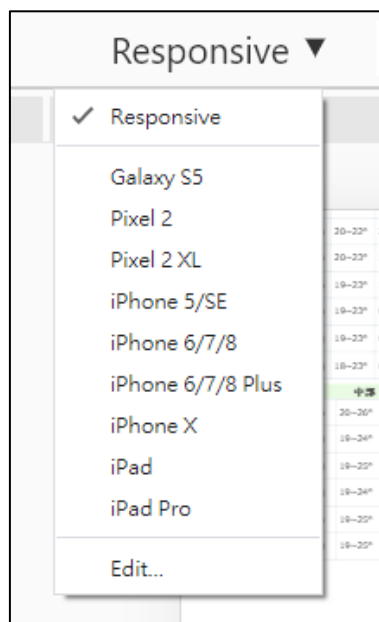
Responsive ▼

✓ Responsive

Galaxy S5
Pixel 2
Pixel 2 XL
iPhone 5/SE
iPhone 6/7/8
iPhone 6/7/8 Plus
iPhone X
iPad
iPad Pro

Edit...

20~22°
20~23°
19~23°
19~23°
19~23°
18~23°
中部
20~26°
19~24°
19~25°
19~24°
19~25°
19~25°